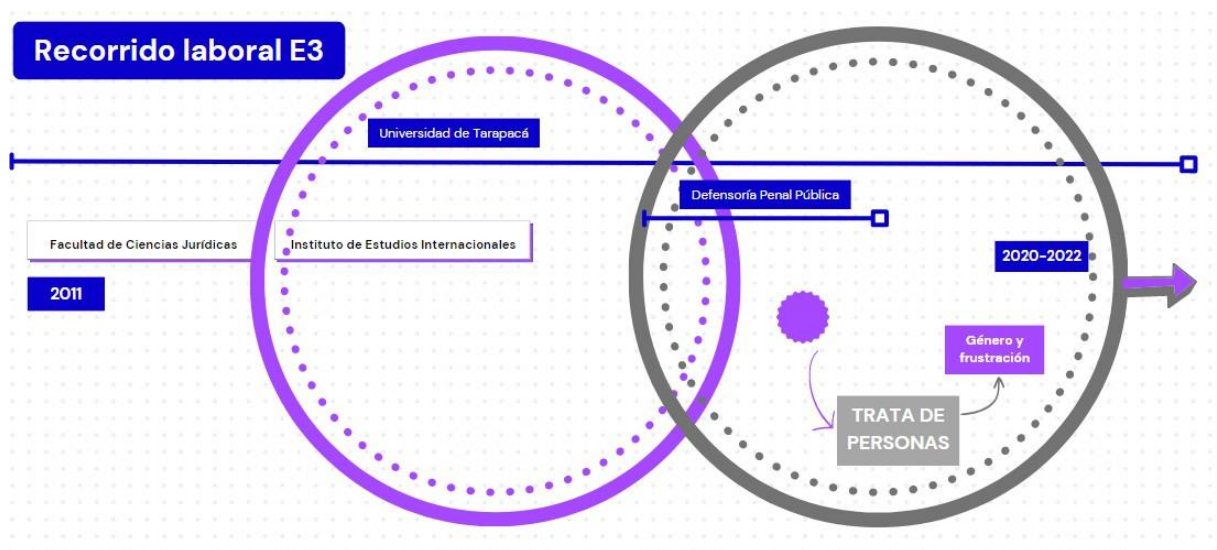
Recorrido laboral E3

Universidad de Tarapacá

Defensoría Penal Pública

Facultad de Ciencias Jurídicas

Instituto de Estudios Internacionales

2011

2020-2022

Género y frustración

TRATA DE PERSONAS